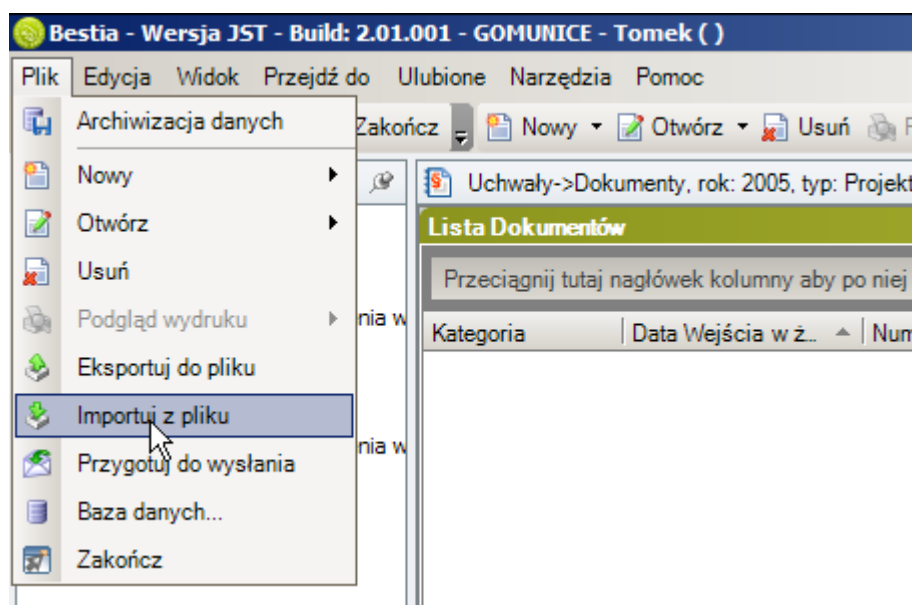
Bestia - Wersja JST - Build: 2.01.001 - GOMUNICE - Tomek ( )

Plik Edycja Widok Przejdź do Ulubione Narzędzia Pomoc

Archiwizacja danych
Nowy
Otwórz
Usuń
Podgląd wydruku
Eksportuj do pliku
Importuj z pliku
Przygotuj do wysłania
Baza danych...
Zakończ

Zakończ Nowy Otwórz Usuń

nia w

nia w

Uchwały->Dokumenty, rok: 2005, typ: Projekt

Lista Dokumentów

Przeciągnij tutaj nagłówek kolumny aby po niej

| Kategoria | Data Wejścia w ż.. | Num |
|---|---|---|